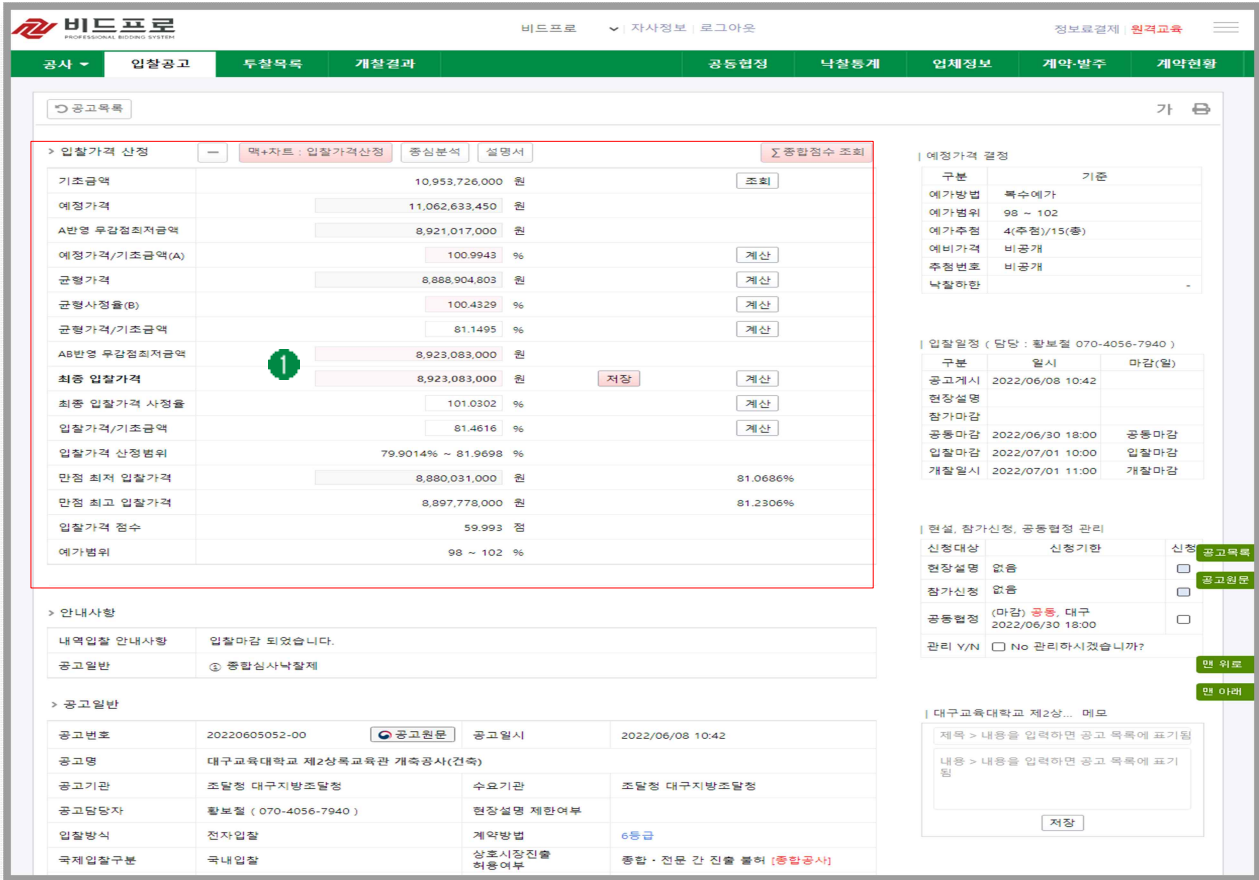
비드프로
PROFESSIONAL BIDDING SYSTEM

비드프로 자사정보 | 로그아웃

정보료결제 | 원격교육

공사 입찰공고 투찰목록 개찰결과 공동협정 낙찰통계 업체정보 계약·발주 계약현황

공고목록

가

> 입찰가격 산정 — 맥+차트 : 입찰가격산정 중심분석 설명서 ∑종합점수 조회

| | | | | |
|---|---|---|---|---|
| 기초금액 | 10,953,726,000 | 원 | | 조회 |
| 예정가격 | 11,062,633,450 | 원 | | |
| A반영 무감점최저금액 | 8,921,017,000 | 원 | | |
| 예정가격/기초금액(A) | 100.9943 | % | | 계산 |
| 균형가격 | 8,888,904,803 | 원 | | 계산 |
| 균형사정율(B) | 100.4329 | % | | 계산 |
| 균형가격/기초금액 | 81.1495 | % | | 계산 |
| AB반영 무감점최저금액 | 8,923,083,000 | 원 | | |
| 최종 입찰가격 | 8,923,083,000 | 원 | 저장 | 계산 |
| 최종 입찰가격 사정율 | 101.0302 | % | | 계산 |
| 입찰가격/기초금액 | 81.4616 | % | | 계산 |
| 입찰가격 산정범위 | 79.9014% ~ 81.9698 | % | | |
| 만점 최저 입찰가격 | 8,880,031,000 | 원 | | 81.0686% |
| 만점 최고 입찰가격 | 8,897,778,000 | 원 | | 81.2306% |
| 입찰가격 점수 | 59.993 | 점 | | |
| 예가범위 | 98 ~ 102 | % | | |

1

> 안내사항

| | |
|---|---|
| 내역입찰 안내사항 | 입찰마감 되었습니다. |
| 공고일반 | ⑤ 종합심사낙찰제 |

> 공고일반

| | | | |
|---|---|---|---|
| 공고번호 | 20220605052-00 공고원문 | 공고일시 | 2022/06/08 10:42 |
| 공고명 | 대구교육대학교 제2상록교육관 개축공사(건축) | | |
| 공고기관 | 조달청 대구지방조달청 | 수요기관 | 조달청 대구지방조달청 |
| 공고담당자 | 황보철 ( 070-4056-7940 ) | 현장설명 제한여부 | |
| 입찰방식 | 전자입찰 | 계약방법 | 6등급 |
| 국제입찰구분 | 국내입찰 | 상호시장진출 허용여부 | 종합 · 전문 간 진출 불허 [종합공사] |

| 예정가격 결정

| 구분 | 기준 |
|---|---|
| 예가방법 | 복수예가 |
| 예가범위 | 98 ~ 102 |
| 예가추첨 | 4(추첨)/15(총) |
| 예비가격 | 비공개 |
| 추첨번호 | 비공개 |
| 낙찰하한 | |

| 입찰일정 ( 담당 : 황보철 070-4056-7940 )

| 구분 | 일시 | 마감(일) |
|---|---|---|
| 공고게시 | 2022/06/08 10:42 | |
| 현장설명 | | |
| 참가마감 | | |
| 공동마감 | 2022/06/30 18:00 | 공동마감 |
| 입찰마감 | 2022/07/01 10:00 | 입찰마감 |
| 개찰일시 | 2022/07/01 11:00 | 개찰마감 |

| 현설, 참가신청, 공동협정 관리

| 신청대상 | 신청기한 | 신청 |
|---|---|---|
| 현장설명 | 없음 | |
| 참가신청 | 없음 | |
| 공동협정 | (마감) 공동, 대구 2022/06/30 18:00 | |
| 관리 Y/N | No 관리하시겠습니까? | |

공고목록
공고원문
맨 위로
맨 아래

| 대구교육대학교 제2상... 메모
제목 > 내용을 입력하면 공고 목록에 표기됨
내용 > 내용을 입력하면 공고 목록에 표기됨
저장